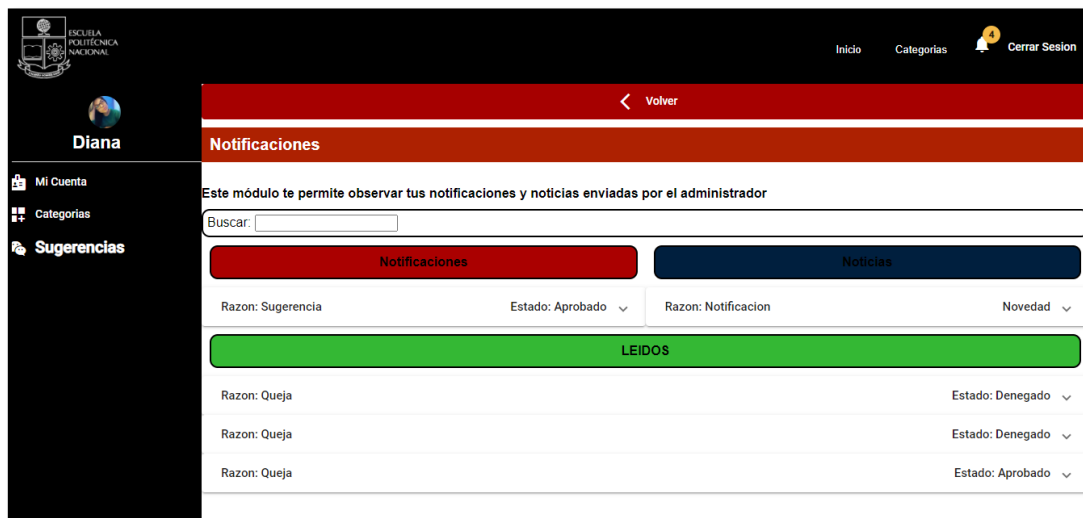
ESCUELA POLITÉCNICA NACIONAL

Inicio Categorias 4 Cerrar Sesion

Diana

Mi Cuenta
Categorias
Sugerencias

Volver

Notificaciones

Este módulo te permite observar tus notificaciones y noticias enviadas por el administrador

Buscar:

Notificaciones

Noticias

Razon: Sugerencia Estado: Aprobado

Razon: Notificacion Novedad

LEIDOS

Razon: Queja Estado: Denegado

Razon: Queja Estado: Denegado

Razon: Queja Estado: Aprobado